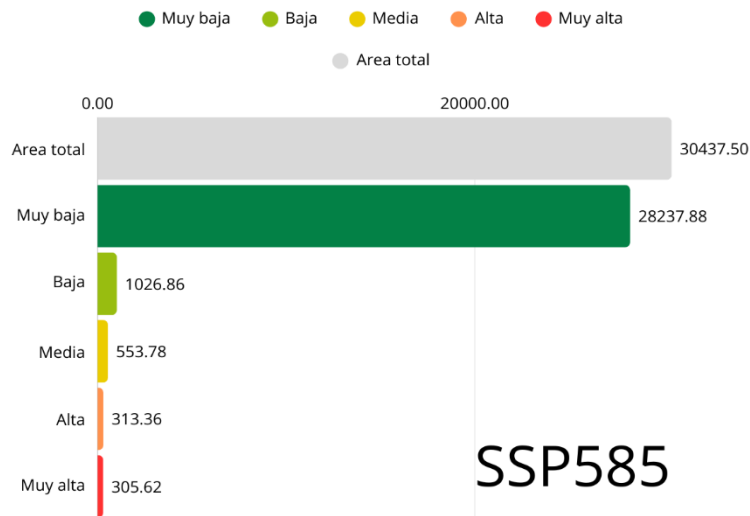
Muy baja Baja Media Alta Muy alta
Area total

0.00 20000.00

| Area total | 30437.50 |
|---|---|
| Muy baja | 28237.88 |
| Baja | 1026.86 |
| Media | 553.78 |
| Alta | 313.36 |
| Muy alta | 305.62 |

SSP585